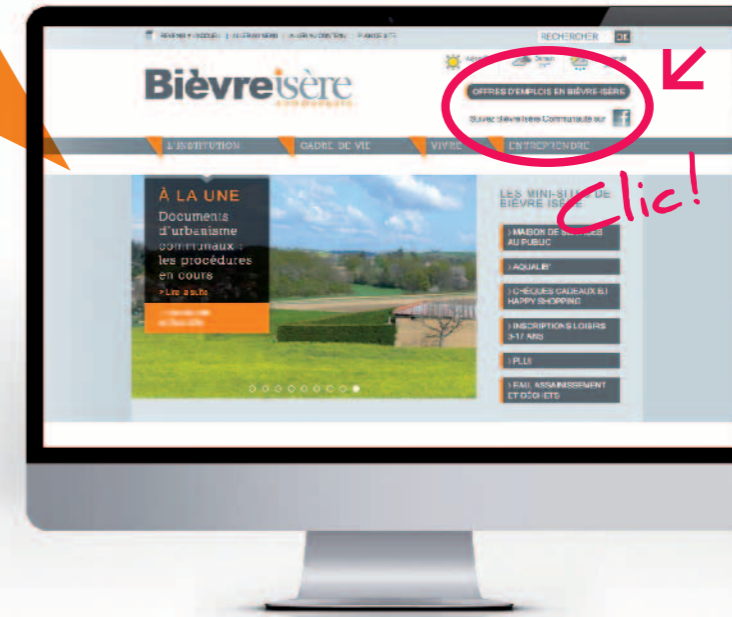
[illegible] | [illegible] | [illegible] | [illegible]
RECHERCHER OK

Bièvre isère
communauté

OFFRES D'EMPLOIS EN BIÈVRE ISÈRE

Suivez Bièvre Isère Communauté sur

L'INSTITUTION
CADRE DE VIE
VIVRE
ENTREPRENDRE

À LA UNE
Documents d'urbanisme communaux : les procédures en cours
> Lire la suite

LES MINI-SITES DE BIÈVRE ISÈRE

> MAISON DE SERVICES AU PUBLIC
> AQUALIB'
> CHÈQUES CADEAUX BI HAPPY SHOPPING
> INSCRIPTIONS LOISIRS 3-17 ANS
> PLUI
> EAU, ASSAINISSEMENT ET DÉCHETS

Clic!